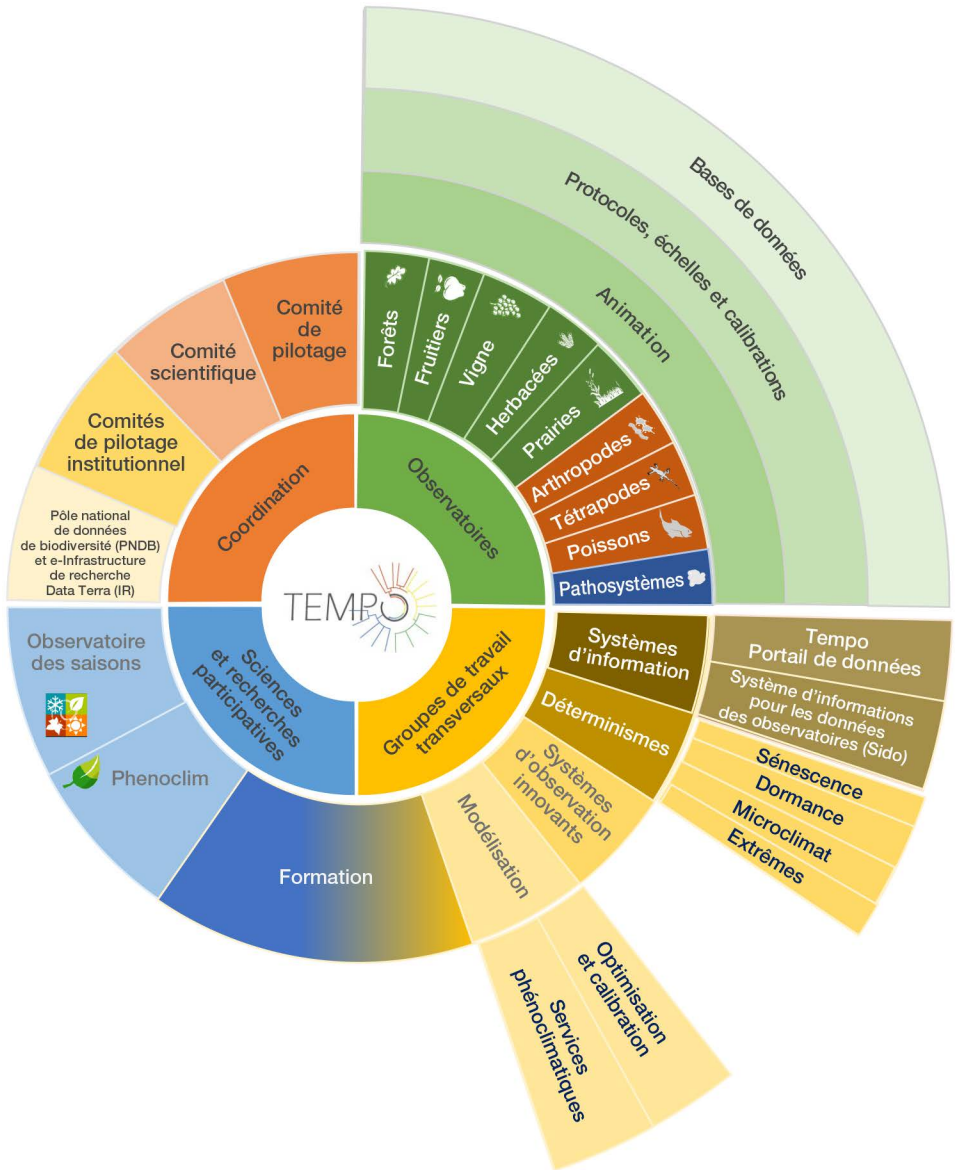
Bases de données

Protocoles, échelles et calibrations

Animation

Forêts

Fruitiers

Vigne

Herbacées

Prairies

Arthropodes

Tétrapodes

Poissons

Pathosystèmes

Observatoires

Comité de pilotage

Comité scientifique

Comités de pilotage institutionnel

Pôle national de données de biodiversité (PNDB) et e-Infrastructure de recherche Data Terra (IR)

Coordination

TEMPO

Observatoire des saisons

Phenoclim

Sciences et recherches participatives

Formation

Groupes de travail transversaux

Systèmes d'information

Tempo Portail de données

Système d'informations pour les données des observatoires (Sido)

Déterminismes

Sénescence

Dormance

Microclimat

Extrêmes

Systèmes d'observation innovants

Modélisation

Optimisation et calibration

Services phénoclimatiques